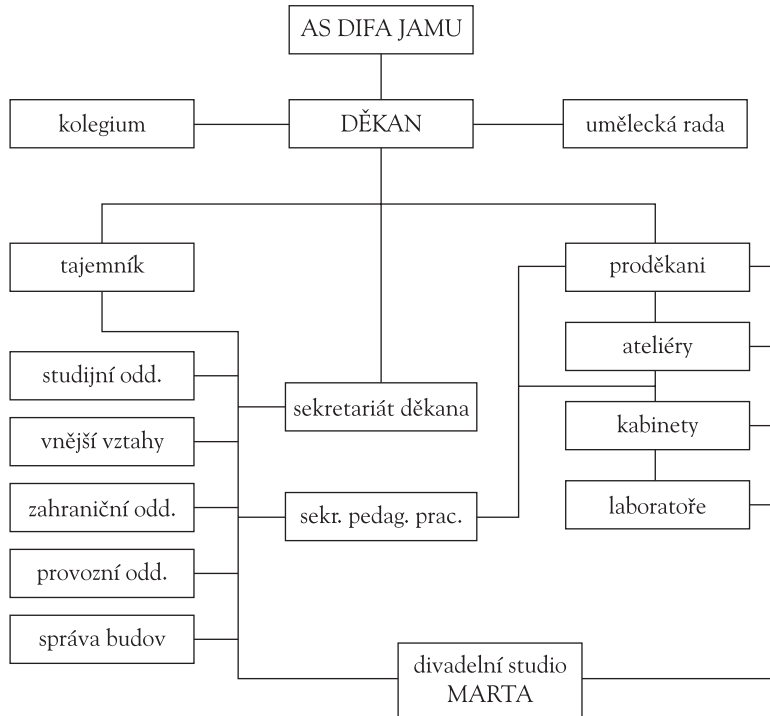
AS DIFA JAMU

kolegium

DĚKAN

umělecká rada

tajemník

proděkani

ateliéry

studijní odd.

sekretariát děkana

vnější vztahy

kabinety

zahraniční odd.

sekr. pedag. prac.

laboratoře

provozní odd.

správa budov

divadelní studio MARTA